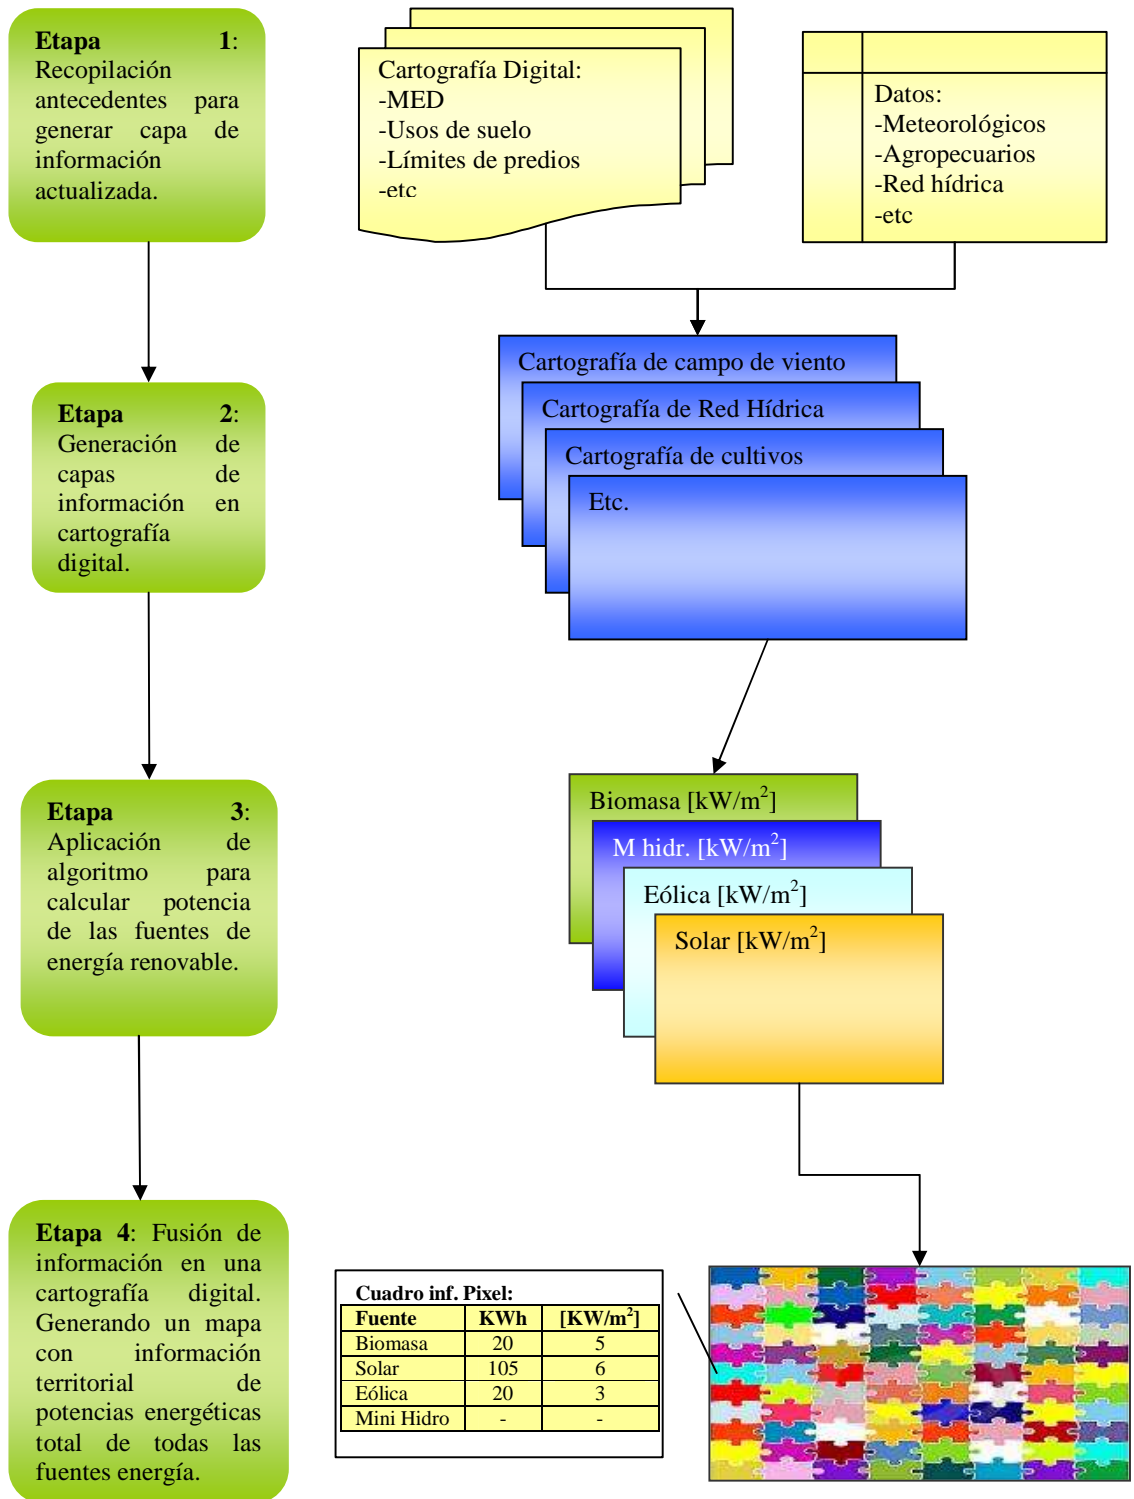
**Etapa 1**: Recopilación antecedentes para generar capa de información actualizada.

Cartografía Digital:
-MED
-Usos de suelo
-Límites de predios
-etc

Datos:
-Meteorológicos
-Agropecuarios
-Red hídrica
-etc

**Etapa 2**: Generación de capas de información en cartografía digital.

Cartografía de campo de viento

Cartografía de Red Hídrica

Cartografía de cultivos

Etc.

**Etapa 3**: Aplicación de algoritmo para calcular potencia de las fuentes de energía renovable.

Biomasa [kW/m$^2$]

M hidr. [kW/m$^2$]

Eólica [kW/m$^2$]

Solar [kW/m$^2$]

**Etapa 4**: Fusión de información en una cartografía digital. Generando un mapa con información territorial de potencias energéticas total de todas las fuentes energía.

Cuadro inf. Pixel:

| Fuente | KWh | [KW/m$^2$] |
|---|---|---|
| Biomasa | 20 | 5 |
| Solar | 105 | 6 |
| Eólica | 20 | 3 |
| Mini Hidro | - | - |